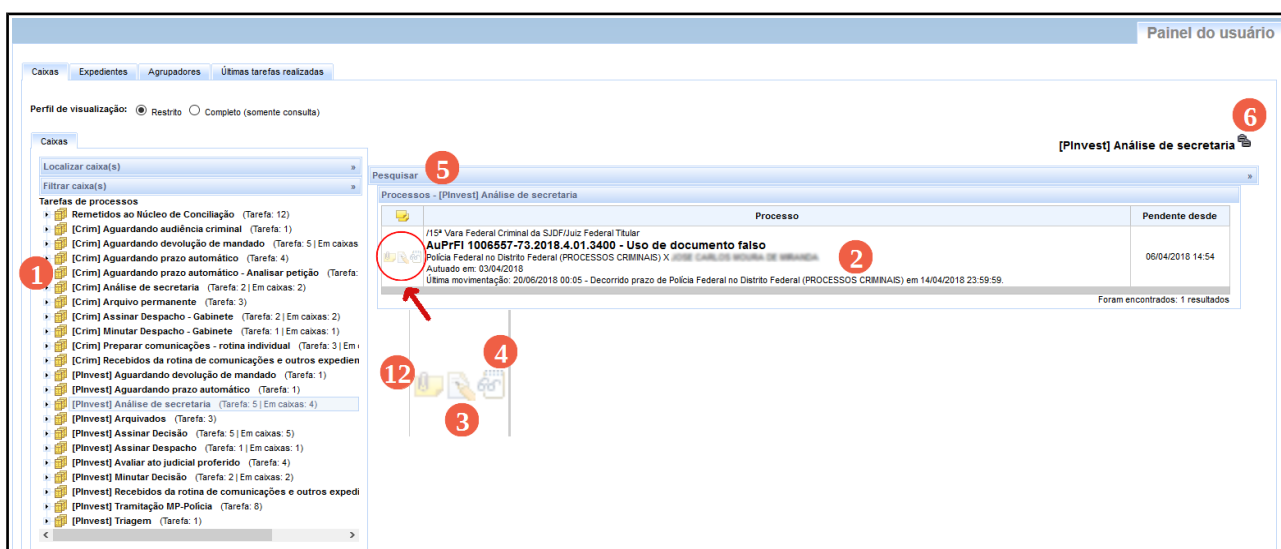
Painel do usuário

Caixas | Expedientes | Agrupadores | Últimas tarefas realizadas

Perfil de visualização: Restrito Completo (somente consulta)

Caixas

6

[PInvest] Análise de secretaria

Localizar caixa(s) »

Filtrar caixa(s) »

Tarefas de processos

Remetidos ao Núcleo de Conciliação (Tarefa: 12)
[Crim] Aguardando audiência criminal (Tarefa: 1)
[Crim] Aguardando devolução de mandado (Tarefa: 5 | Em caixas
[Crim] Aguardando prazo automático (Tarefa: 4)
[Crim] Aguardando prazo automático - Analisar petição (Tarefa:
[Crim] Análise de secretaria (Tarefa: 2 | Em caixas: 2)
[Crim] Arquivo permanente (Tarefa: 3)
[Crim] Assinar Despacho - Gabinete (Tarefa: 2 | Em caixas: 2)
[Crim] Minutar Despacho - Gabinete (Tarefa: 1 | Em caixas: 1)
[Crim] Preparar comunicações - rotina individual (Tarefa: 3 | Em
[Crim] Recebidos da rotina de comunicações e outros expedien
[PInvest] Aguardando devolução de mandado (Tarefa: 1)
[PInvest] Aguardando prazo automático (Tarefa: 1)
[PInvest] Análise de secretaria (Tarefa: 5 | Em caixas: 4)
[PInvest] Arquivados (Tarefa: 3)
[PInvest] Assinar Decisão (Tarefa: 5 | Em caixas: 5)
[PInvest] Assinar Despacho (Tarefa: 1 | Em caixas: 1)
[PInvest] Avaliar ato judicial proferido (Tarefa: 4)
[PInvest] Minutar Decisão (Tarefa: 2 | Em caixas: 2)
[PInvest] Recebidos da rotina de comunicações e outros expedi
[PInvest] Tramitação MP-Polícia (Tarefa: 8)
[PInvest] Triagem (Tarefa: 1)

1

Pesquisar 5 »

Processos - [PInvest] Análise de secretaria

| | Processo | Pendente desde |
|---|---|---|
| | /15ª Vara Federal Criminal da SJDF/Juiz Federal Titular<br>AuPrFI 1006557-73.2018.4.01.3400 - Uso de documento falso<br>Polícia Federal no Distrito Federal (PROCESSOS CRIMINAIS) X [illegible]<br>Autuado em: 03/04/2018<br>Última movimentação: 20/06/2018 00:05 - Decorrido prazo de Polícia Federal no Distrito Federal (PROCESSOS CRIMINAIS) em 14/04/2018 23:59:59. | 06/04/2018 14:54 |

2

Foram encontrados: 1 resultados

4

12

3